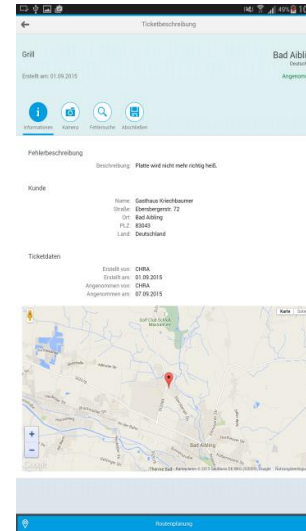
Ticketbeschreibung

Grill

Erstellt am: 01.09.2015

Bad Aibling
Deutsch
Angenom

Informationen Kamera Fehlersuche Abschließen

Fehlerbeschreibung

Beschreibung: Platte wird nicht mehr richtig heiß.

Kunde

Name: Gasthaus Kriechbaumer
Straße: Ebersbergerstr. 72
Ort: Bad Aibling
PLZ: 83043
Land: Deutschland

Ticketdaten

Erstellt von: CHRA
Erstellt am: 01.09.2015
Angenommen von: CHRA
Angenommen am: 07.09.2015

Karte Satel

Golf Club Schloss Maxlrain

Bad Aibling

Kartendaten © 2015 GeoBasis-DE/BKG (©2009), Google Nutzungsbedingungen

Routenplanung